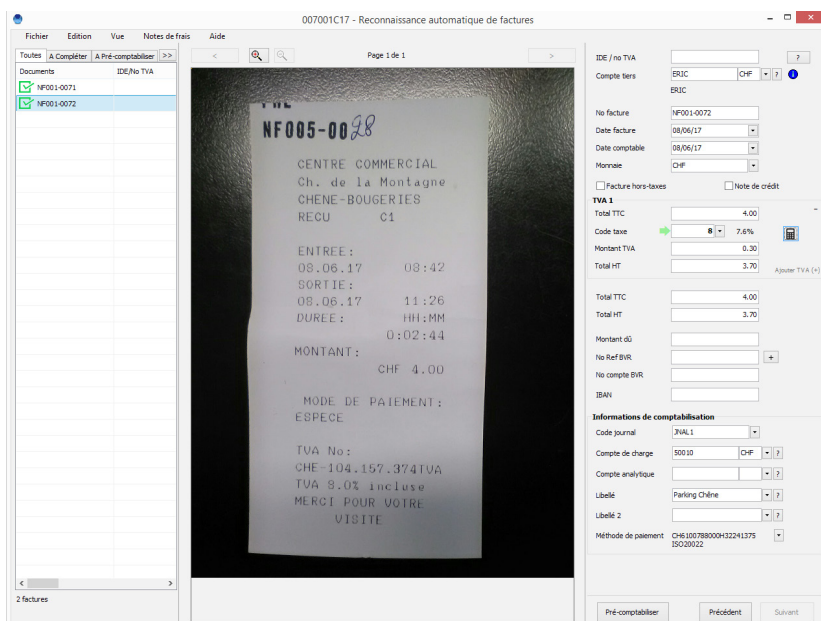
007001C17 - Reconnaissance automatique de factures

Fichier Edition Vue Notes de frais Aide

Toutes | A Compléter | A Pré-comptabiliser | >>

| Documents | IDE/No TVA |
|---|---|
| NF001-0071 | |
| NF001-0072 | |

2 factures

Page 1 de 1

NF005-0028

CENTRE COMMERCIAL
Ch. de la Montagne
CHENE-BOUGERIES
RECU C1

ENTREE:
08.06.17 08:42
SORTIE:
08.06.17 11:26
DUREE: HH:MM
0:02:44
MONTANT:
CHF 4.00

MODE DE PAIEMENT:
ESPECE

TVA No:
CHE-104.157.374TVA
TVA 8.0% incluse
MERCI POUR VOTRE
VISITE

IDE / no TVA ?
Compte tiers ERIC CHF ?
ERIC
No facture NF001-0072
Date facture 08/06/17
Date comptable 08/06/17
Monnaie CHF
Facture hors-taxes
Note de crédit
TVA 1
Total TTC 4.00
Code taxe 8 7.6%
Montant TVA 0.30
Total HT 3.70
Ajouter TVA (+)
Total TTC 4.00
Total HT 3.70
Montant dû
No Ref BVR +
No compte BVR
IBAN
Informations de comptabilisation
Code journal JNAL1
Compte de charge 50010 CHF ?
Compte analytique ?
Libellé Parking Chêne ?
Libellé 2 ?
Méthode de paiement CH6100788000H32241375 ISO20022

Pré-comptabiliser Précédent Suivant